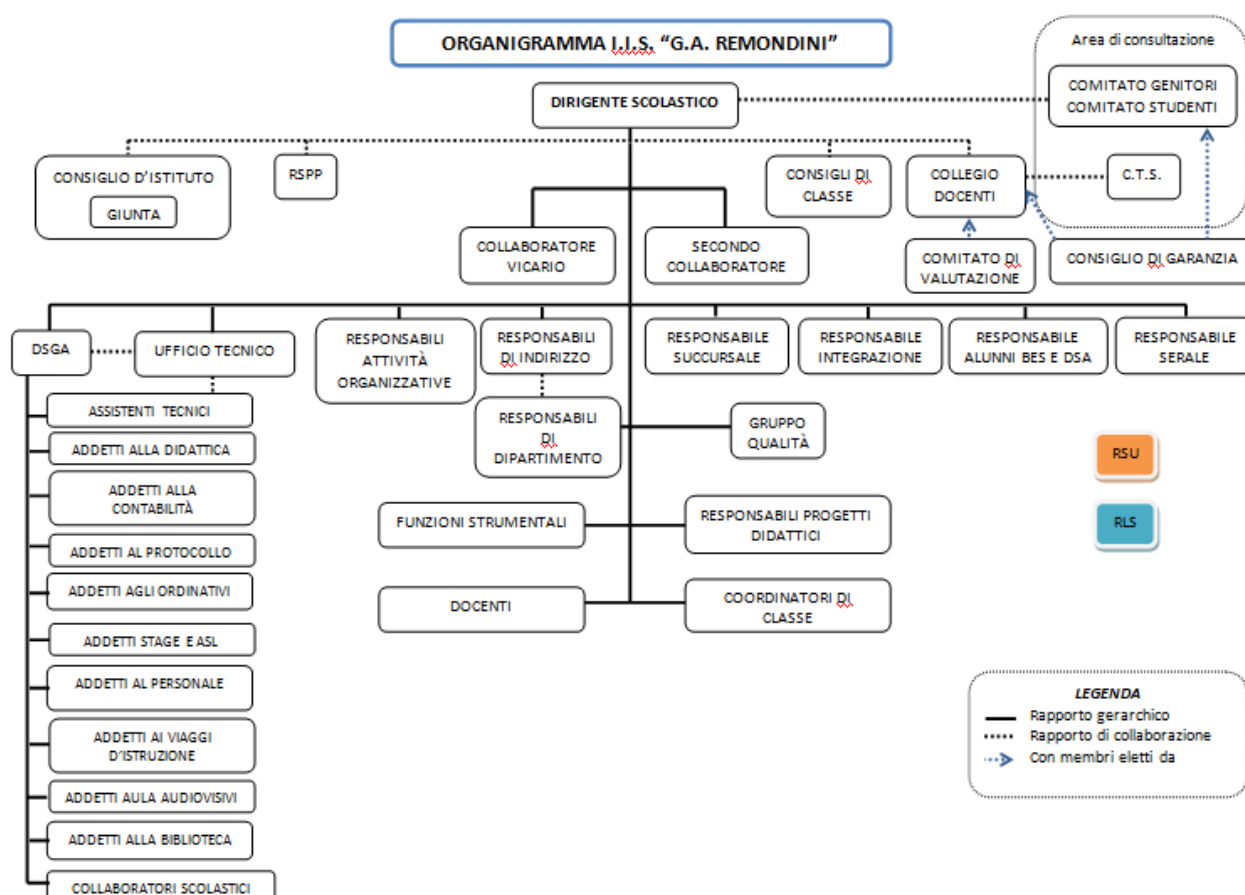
ORGANIGRAMMA I.I.S. "G.A. REMONDINI"

Area di consultazione

COMITATO GENITORI
COMITATO STUDENTI

DIRIGENTE SCOLASTICO

CONSIGLIO D'ISTITUTO

GIUNTA

RSPP

CONSIGLI DI CLASSE

COLLEGIO DOCENTI

C.T.S.

COLLABORATORE VICARIO

SECONDO COLLABORATORE

COMITATO DI VALUTAZIONE

CONSIGLIO DI GARANZIA

DSGA

UFFICIO TECNICO

RESPONSABILI ATTIVITÀ ORGANIZZATIVE

RESPONSABILI DI INDIRIZZO

RESPONSABILE SUCCURSALE

RESPONSABILE INTEGRAZIONE

RESPONSABILE ALUNNI BES E DSA

RESPONSABILE SERALE

ASSISTENTI TECNICI

ADDETTI ALLA DIDATTICA

ADDETTI ALLA CONTABILITÀ

ADDETTI AL PROTOCOLLO

ADDETTI AGLI ORDINATIVI

ADDETTI STAGE E ASL

ADDETTI AL PERSONALE

ADDETTI AI VIAGGI D'ISTRUZIONE

ADDETTI AULA AUDIOVISIVI

ADDETTI ALLA BIBLIOTECA

COLLABORATORI SCOLASTICI

RESPONSABILI DI DIPARTIMENTO

GRUPPO QUALITÀ

RSU

RLS

FUNZIONI STRUMENTALI

RESPONSABILI PROGETTI DIDATTICI

DOCENTI

COORDINATORI DI CLASSE

LEGENDA
Rapporto gerarchico
Rapporto di collaborazione
Con membri eletti da